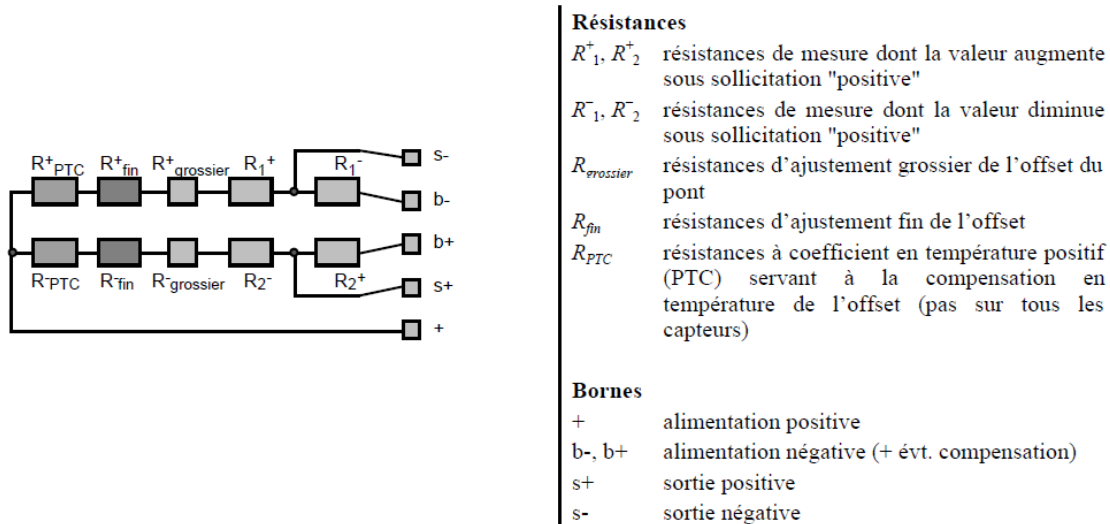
$R^+_{PTC}$ $R^+_{fin}$ $R^+_{grossier}$ $R_1^+$ $R_1^-$ s-
b-
b+
$R^-_{PTC}$ $R^-_{fin}$ $R^-_{grossier}$ $R_2^-$ $R_2^+$ s+
+

**Résistances**

| | |
|---|---|
| $R^+_1$, $R^+_2$ | résistances de mesure dont la valeur augmente sous sollicitation "positive" |
| $R^-_1$, $R^-_2$ | résistances de mesure dont la valeur diminue sous sollicitation "positive" |
| $R_{grossier}$ | résistances d'ajustement grossier de l'offset du pont |
| $R_{fin}$ | résistances d'ajustement fin de l'offset |
| $R_{PTC}$ | résistances à coefficient en température positif (PTC) servant à la compensation en température de l'offset (pas sur tous les capteurs) |

**Bornes**

| | |
|---|---|
| + | alimentation positive |
| b-, b+ | alimentation négative (+ évt. compensation) |
| s+ | sortie positive |
| s- | sortie négative |